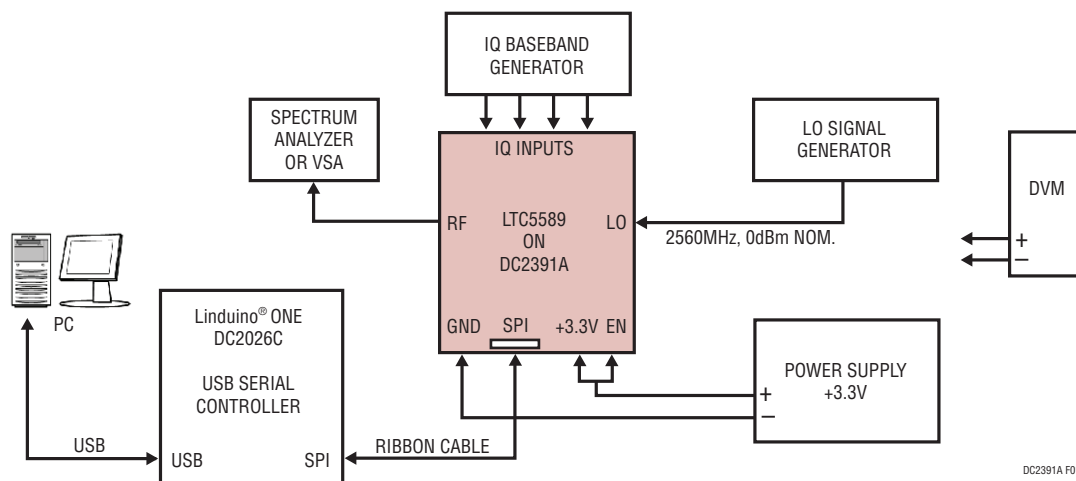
IQ BASEBAND GENERATOR

SPECTRUM ANALYZER OR VSA

IQ INPUTS

LO SIGNAL GENERATOR

DVM

RF

LTC5589 ON DC2391A

LO

2560MHz, 0dBm NOM.

+

−

PC

Linduino® ONE DC2026C

USB SERIAL CONTROLLER

GND

SPI

+3.3V

EN

POWER SUPPLY +3.3V

+

−

USB

USB

SPI

RIBBON CABLE

DC2391A F0